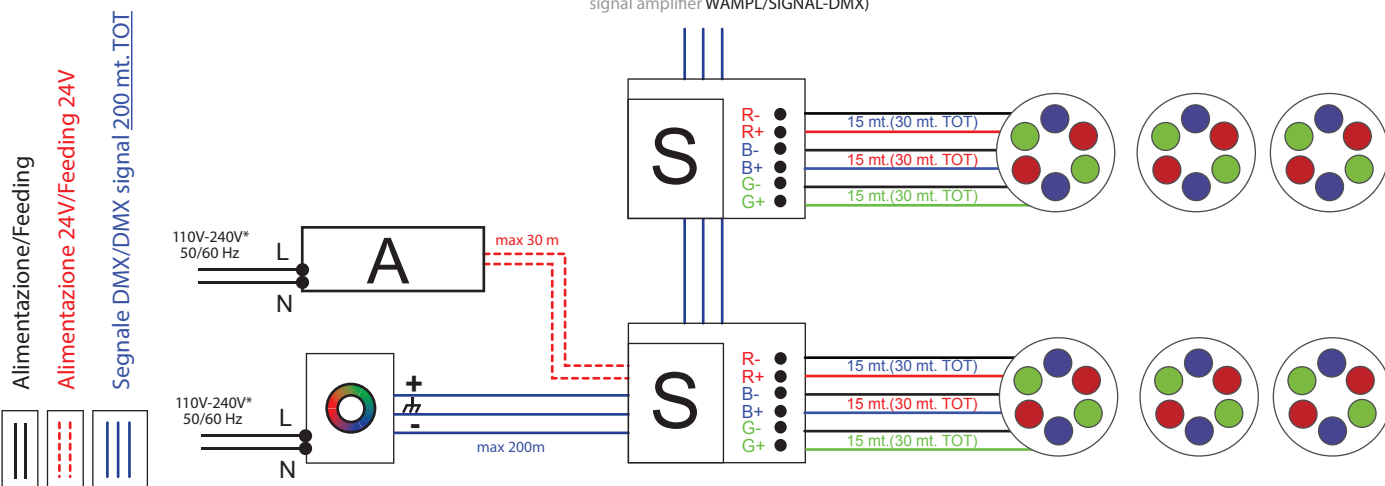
signal amplifier WAMPL/SIGNAL-DMX)

Alimentazione/Feeding

Alimentazione 24V/Feeding 24V

Segnale DMX/DMX signal 200 mt. TOT

110V-240V*
50/60 Hz
L
N

A

max 30 m

S

R-
R+
B-
B+
G-
G+

15 mt.(30 mt. TOT)
15 mt.(30 mt. TOT)
15 mt.(30 mt. TOT)

110V-240V*
50/60 Hz
L
N

+
-

max 200m

S

R-
R+
B-
B+
G-
G+

15 mt.(30 mt. TOT)
15 mt.(30 mt. TOT)
15 mt.(30 mt. TOT)